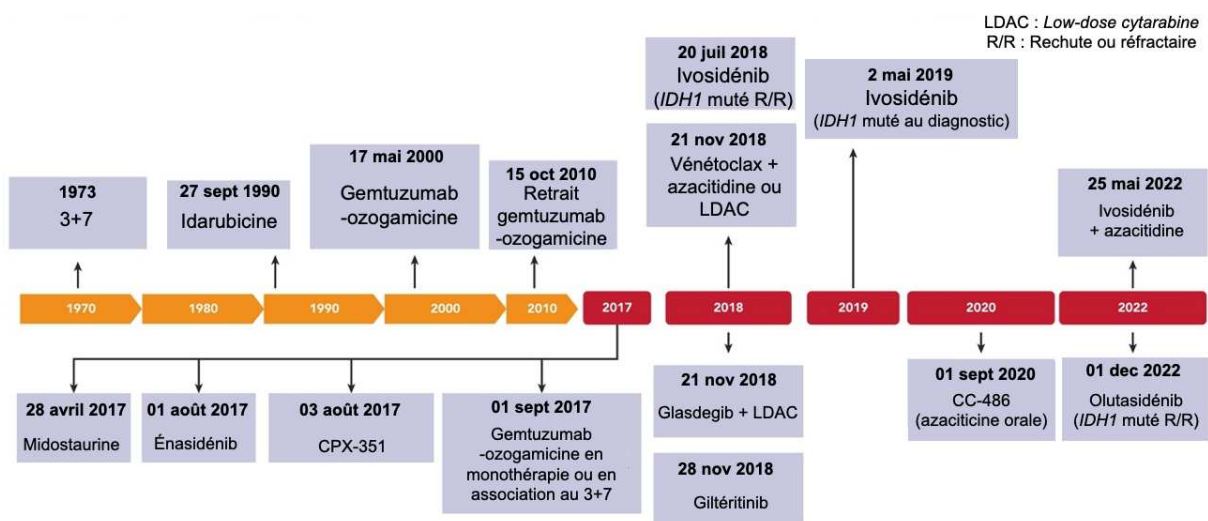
LDAC : *Low-dose cytarabine*
R/R : Rechute ou réfractaire

**1973**
3+7

**27 sept 1990**
Idarubicine

**17 mai 2000**
Gemtuzumab -ozogamicine

**15 oct 2010**
Retrait gemtuzumab -ozogamicine

**20 juil 2018**
Ivosidénib (*IDH1* muté R/R)

**21 nov 2018**
Vénétoclax + azacitidine ou LDAC

**2 mai 2019**
Ivosidénib (*IDH1* muté au diagnostic)

**25 mai 2022**
Ivosidénib + azacitidine

1970
1980
1990
2000
2010
2017
2018
2019
2020
2022

**28 avril 2017**
Midostaurine

**01 août 2017**
Énasidénib

**03 août 2017**
CPX-351

**01 sept 2017**
Gemtuzumab -ozogamicine en monothérapie ou en association au 3+7

**21 nov 2018**
Glasdegib + LDAC

**28 nov 2018**
Giltéritinib

**01 sept 2020**
CC-486 (azaciticine orale)

**01 dec 2022**
Olutasidénib (*IDH1* muté R/R)